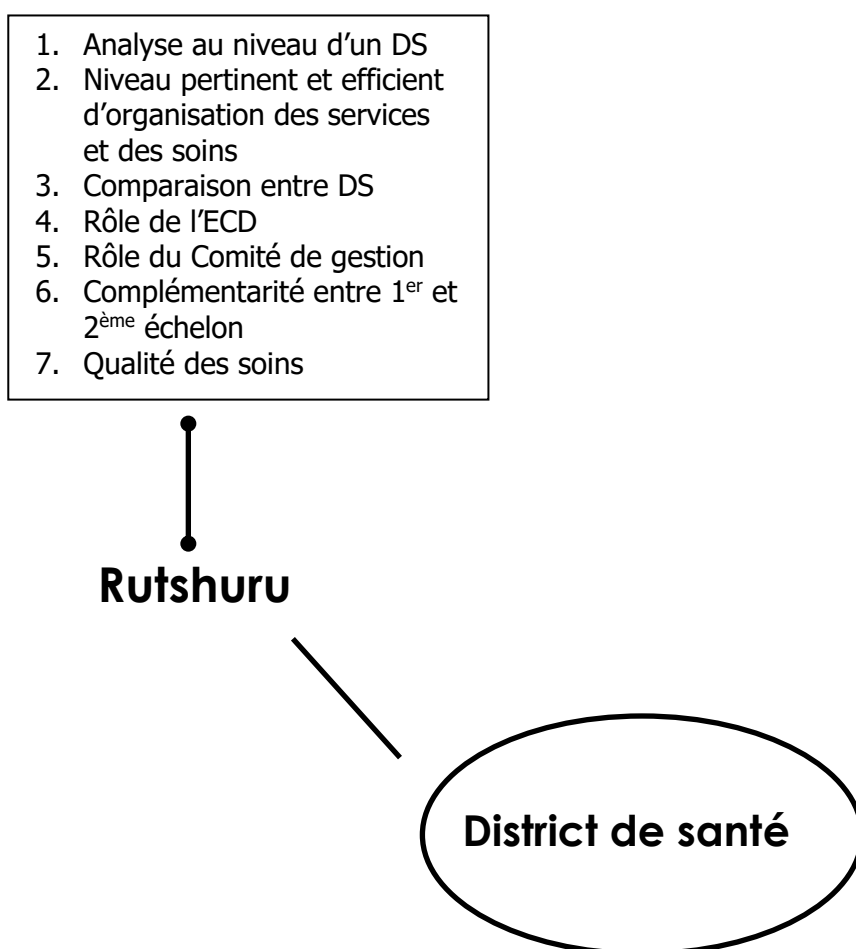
1. Analyse au niveau d'un DS
2. Niveau pertinent et efficient d'organisation des services et des soins
3. Comparaison entre DS
4. Rôle de l'ECD
5. Rôle du Comité de gestion
6. Complémentarité entre 1$^{er}$ et 2$^{ème}$ échelon
7. Qualité des soins

Rutshuru

District de santé